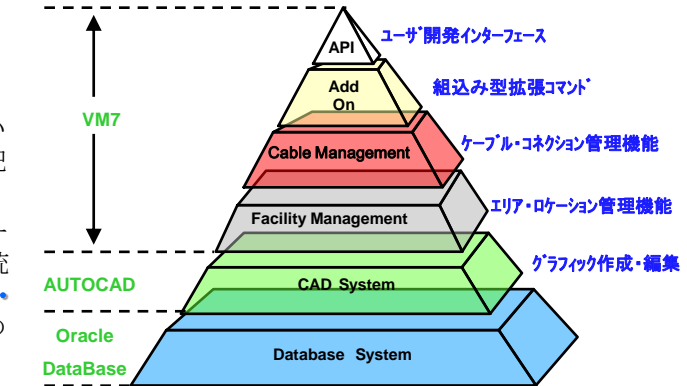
API
ユーザ開発インターフェース
Add On
組込み型拡張コマンド
VM7
Cable Management
ケーブル・コネクション管理機能
Facility Management
エリア・ロケーション管理機能
AUTOCAD
CAD System
グラフィック作成・編集
Oracle DataBase
Database System